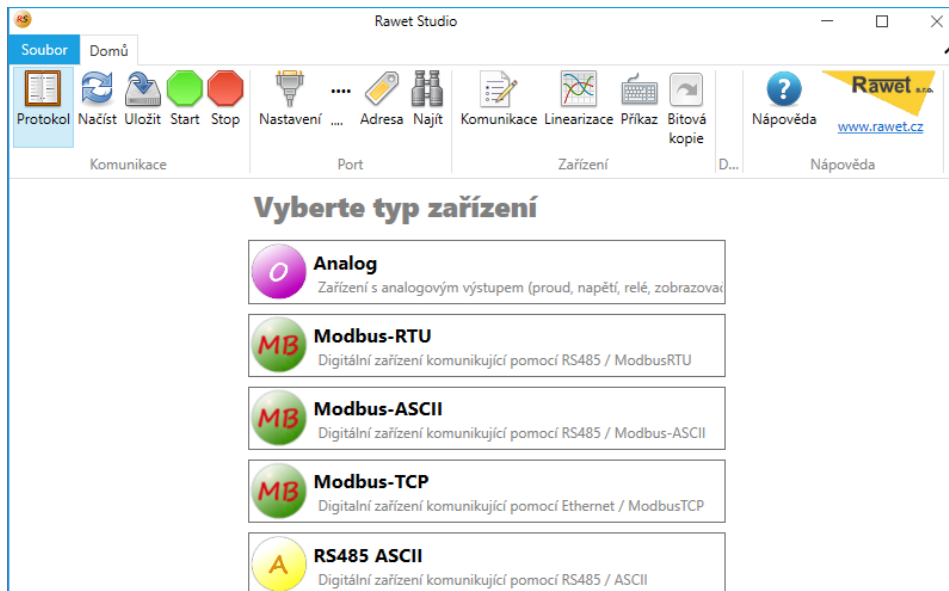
RS Rawet Studio

Soubor Domů

Protokol Načíst Uložit Start Stop
Komunikace

Nastavení ... Adresa Najít
Port

Komunikace Linearizace Příkaz Bitová kopie
Zařízení

D...

Nápověda
Rawet s.r.o.
www.rawet.cz
Nápověda

Vyberte typ zařízení

O
Analog
Zařízení s analogovým výstupem (proud, napětí, relé, zobrazovač

MB
Modbus-RTU
Digitální zařízení komunikující pomocí RS485 / ModbusRTU

MB
Modbus-ASCII
Digitální zařízení komunikující pomocí RS485 / Modbus-ASCII

MB
Modbus-TCP
Digitalní zařízení komunikující pomocí Ethernet / ModbusTCP

A
RS485 ASCII
Digitální zařízení komunikující pomocí RS485 / ASCII